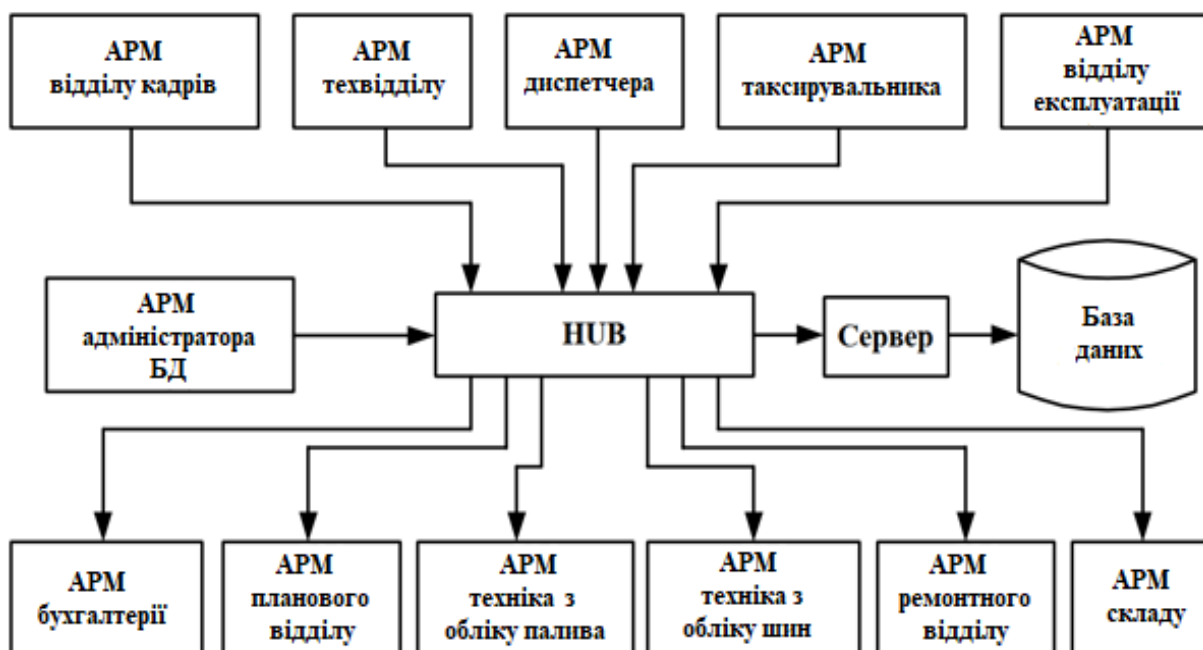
АРМ відділу кадрів

АРМ техвідділу

АРМ диспетчера

АРМ таксирувальника

АРМ відділу експлуатації

АРМ адміністратора БД

HUB

Сервер

База даних

АРМ бухгалтерії

АРМ планового відділу

АРМ техніка з обліку палива

АРМ техніка з обліку шин

АРМ ремонтного відділу

АРМ складу